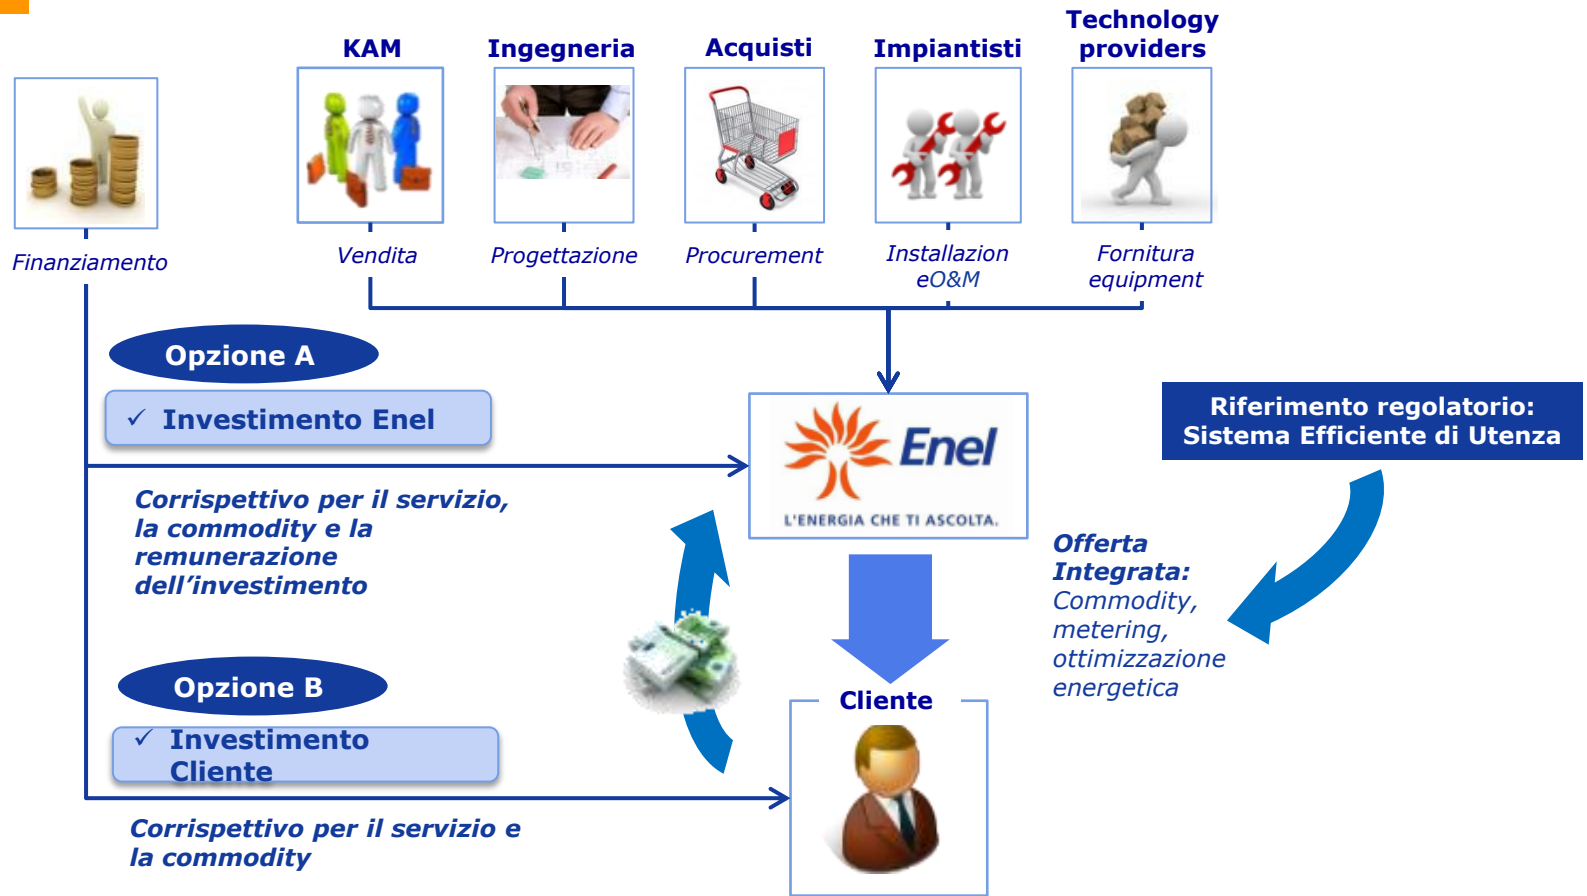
KAM

Ingegneria

Acquisti

Impiantisti

Technology providers

Finanziamento

Vendita

Progettazione

Procurement

Installazion eO&M

Fornitura equipment

Opzione A

✓ Investimento Enel

Enel

L'ENERGIA CHE TI ASCOLTA.

Riferimento regolatorio: Sistema Efficiente di Utenza

Corrispettivo per il servizio, la commodity e la remunerazione dell'investimento

Offerta Integrata: Commodity, metering, ottimizzazione energetica

Opzione B

✓ Investimento Cliente

Cliente

Corrispettivo per il servizio e la commodity